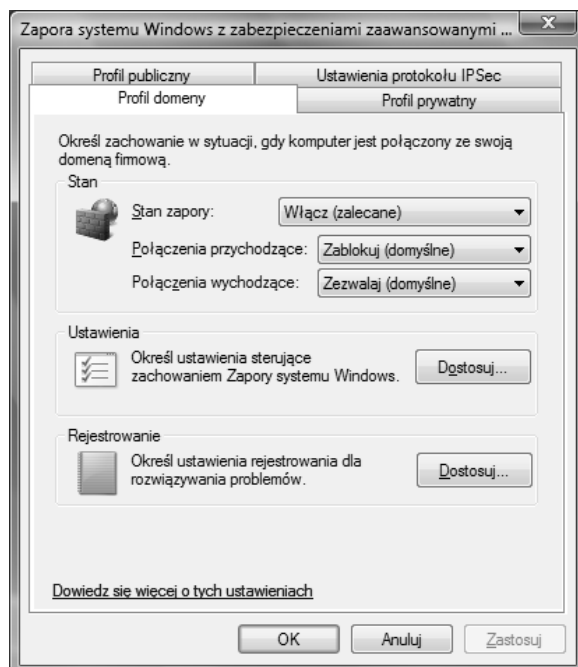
Zapora systemu Windows z zabezpieczeniami zaawansowanymi ...

Profil publiczny

Ustawienia protokołu IPSec

Profil domeny

Profil prywatny

Określ zachowanie w sytuacji, gdy komputer jest połączony ze swoją domeną firmową.

Stan

Stan zapory: Włącz (zalecane)

Połączenia przychodzące: Zablokuj (domyślne)

Połączenia wychodzące: Zezwalaj (domyślne)

Ustawienia

Określ ustawienia sterujące zachowaniem Zapory systemu Windows.

Dostosuj...

Rejestrowanie

Określ ustawienia rejestrowania dla rozwiązywania problemów.

Dostosuj...

Dowiedz się więcej o tych ustawieniach

OK

Anuluj

Zastosuj